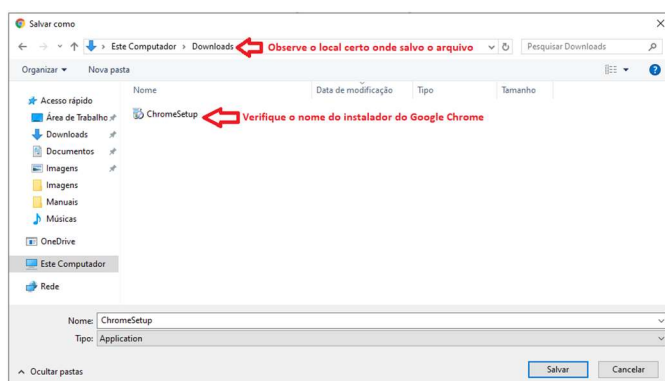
Salvar como

Este Computador › Downloads

Observe o local certo onde salvo o arquivo

Pesquisar Downloads

Organizar ▾ Nova pasta

Acesso rápido
Área de Trabalho
Downloads
Documentos
Imagens
Imagens
Manuais
Músicas
OneDrive
Este Computador
Rede

| Nome | Data de modificação | Tipo | Tamanho |
|---|---|---|---|
| ChromeSetup | | | |

Verifique o nome do instalador do Google Chrome

Nome: ChromeSetup
Tipo: Application

Ocultar pastas

Salvar Cancelar